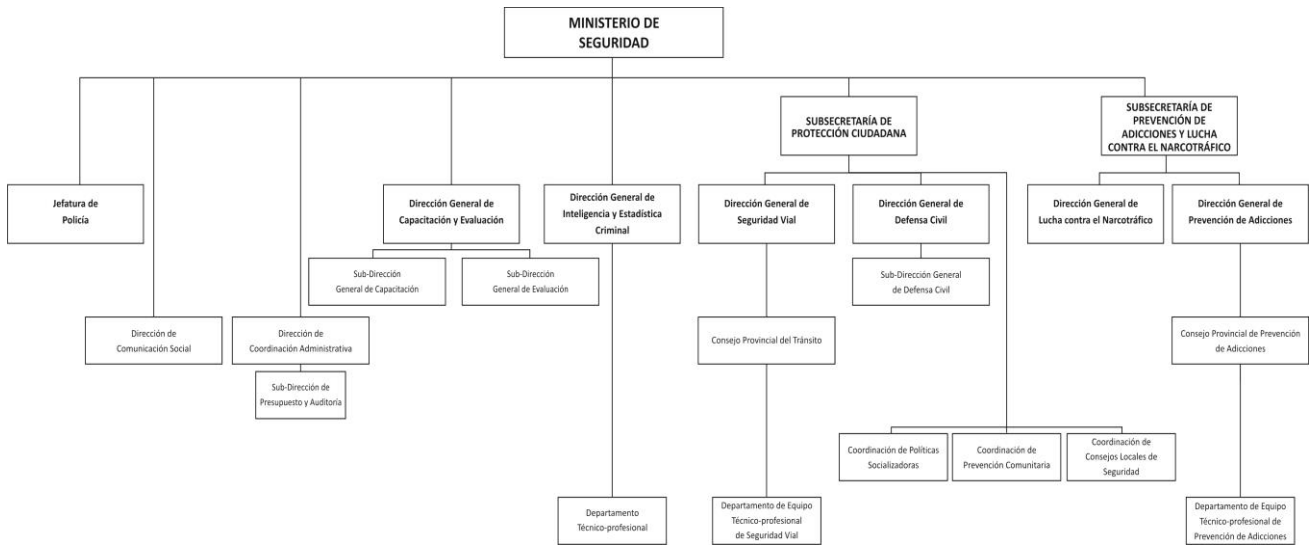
MINISTERIO DE SEGURIDAD

Jefatura de Policía

Dirección de Comunicación Social

Dirección de Coordinación Administrativa

Sub-Dirección de Presupuesto y Auditoria

Dirección General de Capacitación y Evaluación

Sub-Dirección General de Capacitación

Sub-Dirección General de Evaluación

Dirección General de Inteligencia y Estadística Criminal

Departamento Técnico-profesional

SUBSECRETARÍA DE PROTECCIÓN CIUDADANA

Dirección General de Seguridad Vial

Consejo Provincial del Tránsito

Departamento de Equipo Técnico-profesional de Seguridad Vial

Dirección General de Defensa Civil

Sub-Dirección General de Defensa Civil

Coordinación de Políticas Socializadoras

Coordinación de Prevención Comunitaria

Coordinación de Consejos Locales de Seguridad

SUBSECRETARÍA DE PREVENCIÓN DE ADICCIONES Y LUCHA CONTRA EL NARCOTRÁFICO

Dirección General de Lucha contra el Narcotráfico

Dirección General de Prevención de Adicciones

Consejo Provincial de Prevención de Adicciones

Departamento de Equipo Técnico-profesional de Prevención de Adicciones